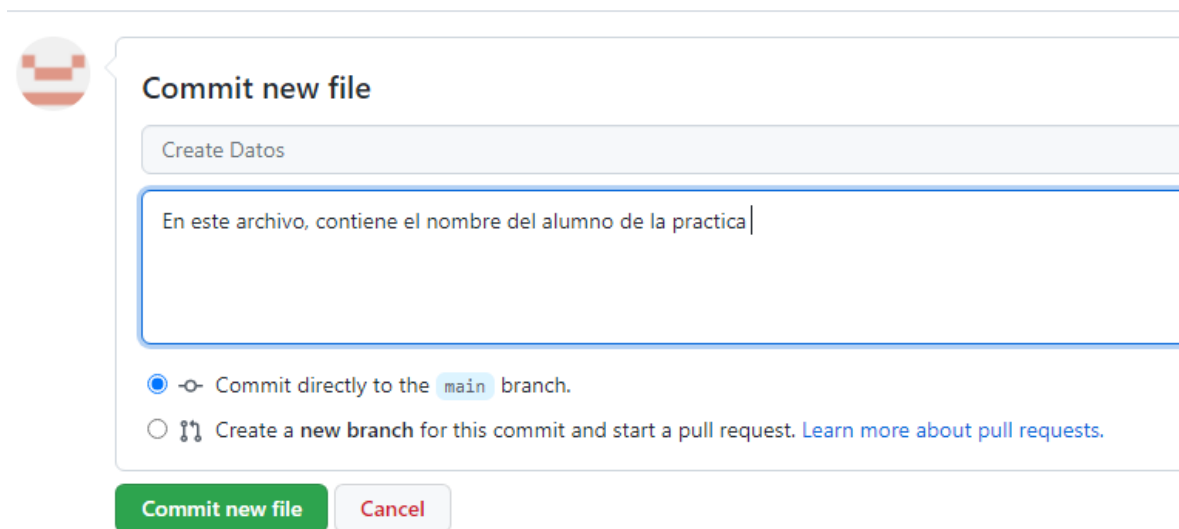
Commit new file

Create Datos

En este archivo, contiene el nombre del alumno de la practica

Commit directly to the main branch.

Create a **new branch** for this commit and start a pull request. Learn more about pull requests.

Commit new file
Cancel